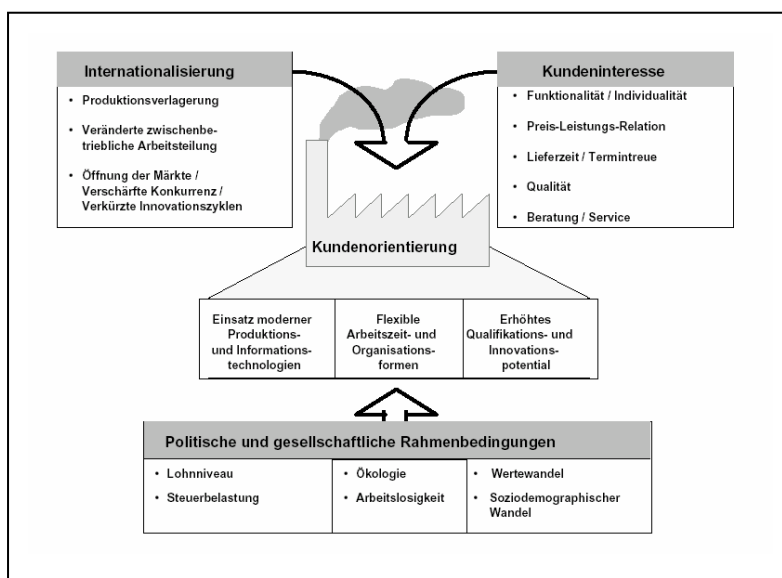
Internationalisierung

- Produktionsverlagerung
- Veränderte zwischenbetriebliche Arbeitsteilung
- Öffnung der Märkte / Verschärfte Konkurrenz / Verkürzte Innovationszyklen

Kundeninteresse

- Funktionalität / Individualität
- Preis-Leistungs-Relation
- Lieferzeit / Termintreue
- Qualität
- Beratung / Service

Kundenorientierung

| Einsatz moderner Produktions- und Informationstechnologien | Flexible Arbeitszeit- und Organisationsformen | Erhöhtes Qualifikations- und Innovationspotential |
|---|---|---|

Politische und gesellschaftliche Rahmenbedingungen

| • Lohnniveau<br>• Steuerbelastung | • Ökologie<br>• Arbeitslosigkeit | • Wertewandel<br>• Soziodemographischer Wandel |
|---|---|---|